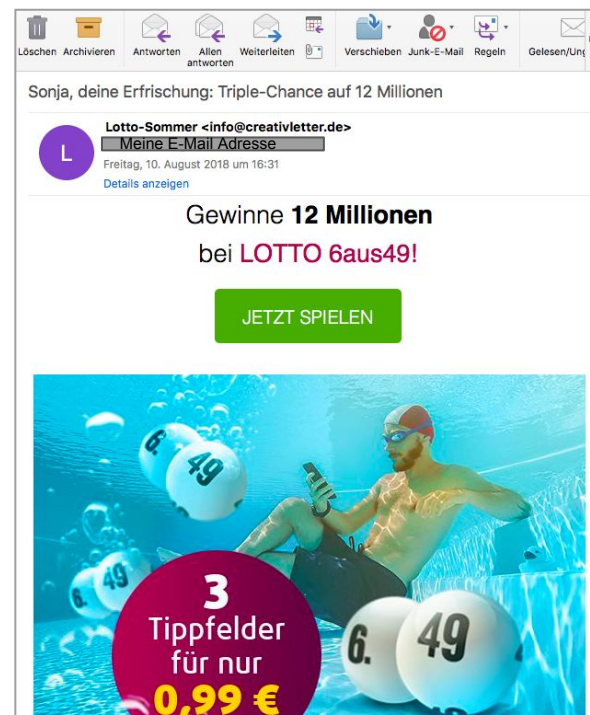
Löschen Archivieren Antworten Allen antworten Weiterleiten Verschieben Junk-E-Mail Regeln Gelesen/Ung

Sonja, deine Erfrischung: Triple-Chance auf 12 Millionen

L

Lotto-Sommer <info@creativletter.de>
Meine E-Mail Adresse
Freitag, 10. August 2018 um 16:31
Details anzeigen

Gewinne **12 Millionen**
bei LOTTO 6aus49!

JETZT SPIELEN

6. 49

49

3
Tippfelder
für nur
0,99 €

6. 49